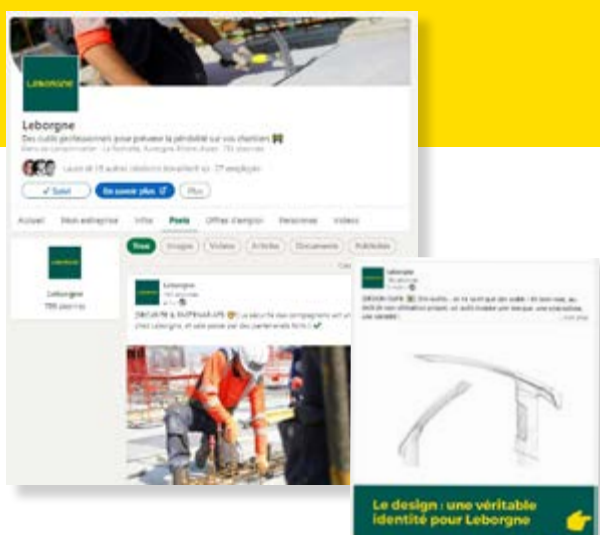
Leborgne

Leborgne

Des outils professionnels pour préserver la pénibilité sur vos chantiers

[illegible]

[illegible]

✓ Suivi

En savoir plus

Plus

Accueil

Page entreprise

Infos

Posts

Offres d'emploi

Personnes

Vidéos

Tous

Images

Vidéos

Articles

Documents

Publicités

Leborgne

Leborgne

785 abonnés

Leborgne

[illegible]

SÉCURITÉ & PARTENAIRES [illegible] La sécurité des compagnons est un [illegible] chez Leborgne, et cela passe par des partenariats forts ! ✓

Leborgne

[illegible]

DESIGN CLUB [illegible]

Le design : une véritable identité pour Leborgne